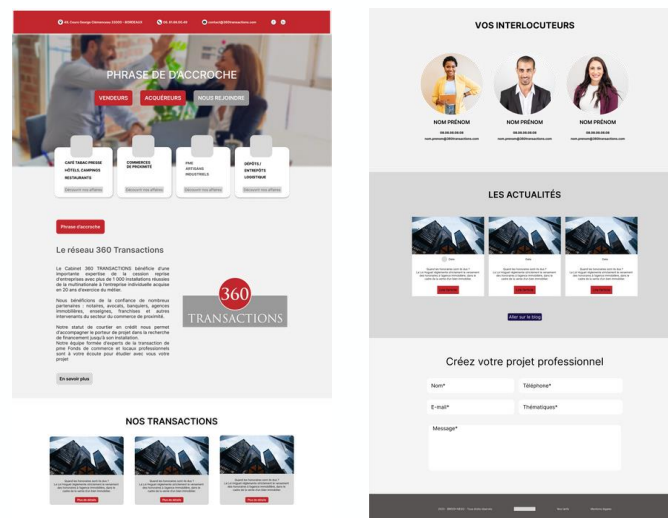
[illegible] Cours Georges Clemenceau 33000 - BORDEAUX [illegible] contact@360transactions.com

PHRASE DE D'ACCROCHE

VENDEURS ACQUÉREURS NOUS REJOINDRE

CAFÉ TABAC PRESSE HÔTELS, CAMPINGS RESTAURANTS
Découvrir nos affaires

COMMERCES DE PROXIMITÉ
Découvrir nos affaires

PME ARTISANS INDUSTRIELS
Découvrir nos affaires

DÉPÔTS / ENTREPÔTS LOGISTIQUE
Découvrir nos affaires

Phrase d'accroche

Le réseau 360 Transactions

Le Cabinet 360 TRANSACTIONS bénéficie d'une importante expertise de la cession reprise d'entreprises avec plus de 1 000 installations réussies de la multinationale à l'entreprise individuelle acquise en 20 ans d'exercice du métier.

Nous bénéficions de la confiance de nombreux partenaires : notaires, avocats, banquiers, agences immobilières, enseignes, franchises et autres intervenants du secteur du commerce de proximité.

Notre statut de courtier en crédit nous permet d'accompagner le porteur de projet dans la recherche de financement jusqu'à son installation.
Notre équipe formée d'experts de la transaction de pme Fonds de commerce et locaux professionnels sont à votre écoute pour étudier avec vous votre projet

En savoir plus

360 TRANSACTIONS

NOS TRANSACTIONS

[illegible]

VOS INTERLOCUTEURS

NOM PRÉNOM
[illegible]

NOM PRÉNOM
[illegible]

NOM PRÉNOM
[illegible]

LES ACTUALITÉS

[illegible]

Aller sur le blog

Créez votre projet professionnel

Nom*
Téléphone*
E-mail*
Thématiques*
Message*

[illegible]